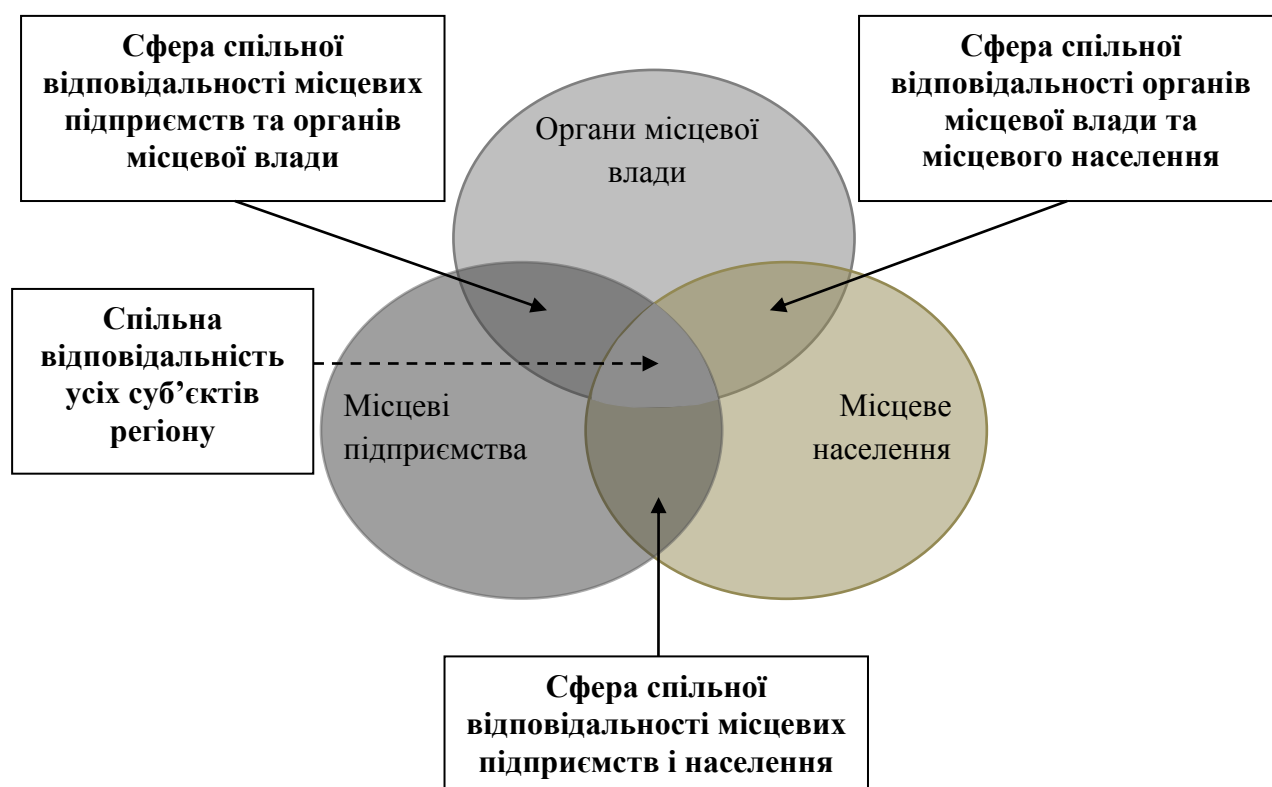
Сфера спільної відповідальності місцевих підприємств та органів місцевої влади

Сфера спільної відповідальності органів місцевої влади та місцевого населення

Органи місцевої влади

Спільна відповідальність усіх суб'єктів регіону

Місцеві підприємства

Місцеве населення

Сфера спільної відповідальності місцевих підприємств і населення